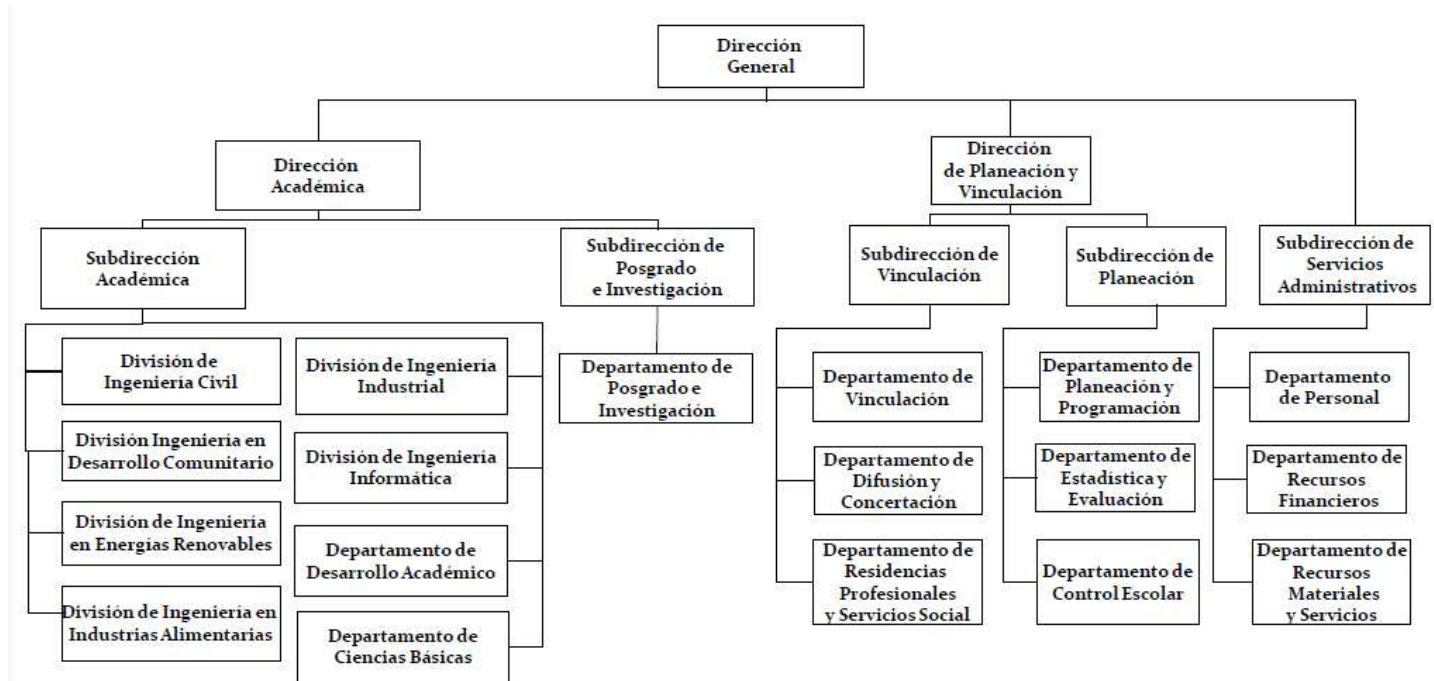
Dirección General

Dirección Académica

Subdirección Académica

División de Ingeniería Civil

División Ingeniería en Desarrollo Comunitario

División de Ingeniería en Energías Renovables

División de Ingeniería en Industrias Alimentarias

División de Ingeniería Industrial

División de Ingeniería Informática

Departamento de Desarrollo Académico

Departamento de Ciencias Básicas

Subdirección de Posgrado e Investigación

Departamento de Posgrado e Investigación

Dirección de Planeación y Vinculación

Subdirección de Vinculación

Departamento de Vinculación

Departamento de Difusión y Concertación

Departamento de Residencias Profesionales y Servicios Social

Subdirección de Planeación

Departamento de Planeación y Programación

Departamento de Estadística y Evaluación

Departamento de Control Escolar

Subdirección de Servicios Administrativos

Departamento de Personal

Departamento de Recursos Financieros

Departamento de Recursos Materiales y Servicios